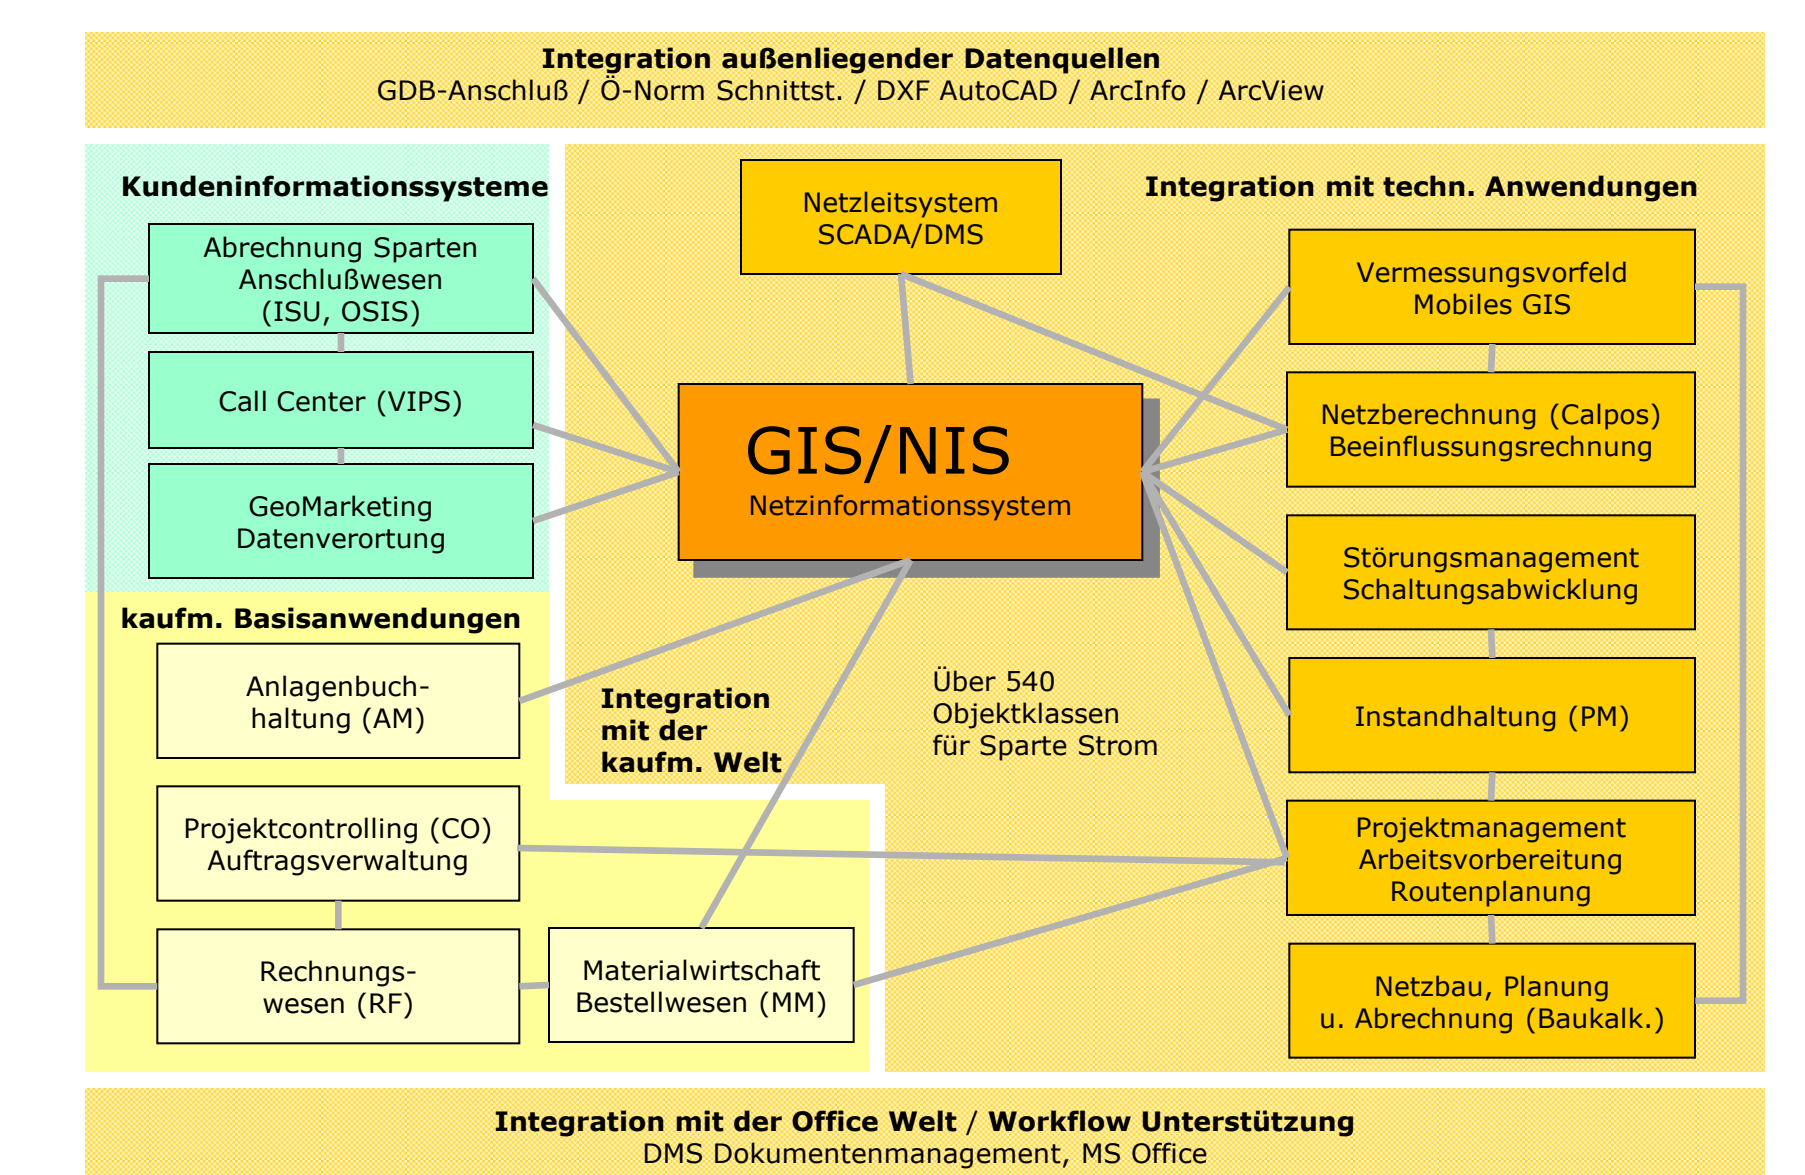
Integration außenliegender Datenquellen
GDB-Anschluß / Ö-Norm Schnittst. / DXF AutoCAD / ArcInfo / ArcView

Kundeninformationssysteme

Abrechnung Sparten Anschlußwesen (ISU, OSIS)

Call Center (VIPS)

GeoMarketing Datenverortung

Netzleitsystem SCADA/DMS

Integration mit techn. Anwendungen

Vermessungsvorfeld Mobiles GIS

Netzberechnung (Calpos) Beeinflussungsrechnung

GIS/NIS
Netzinformationssystem

Störungsmanagement Schaltungsabwicklung

kaufm. Basisanwendungen

Anlagenbuchhaltung (AM)

Integration mit der kaufm. Welt

Über 540 Objektklassen für Sparte Strom

Instandhaltung (PM)

Projektcontrolling (CO) Auftragsverwaltung

Projektmanagement Arbeitsvorbereitung Routenplanung

Rechnungswesen (RF)

Materialwirtschaft Bestellwesen (MM)

Netzbau, Planung u. Abrechnung (Baukalk.)

Integration mit der Office Welt / Workflow Unterstützung
DMS Dokumentenmanagement, MS Office